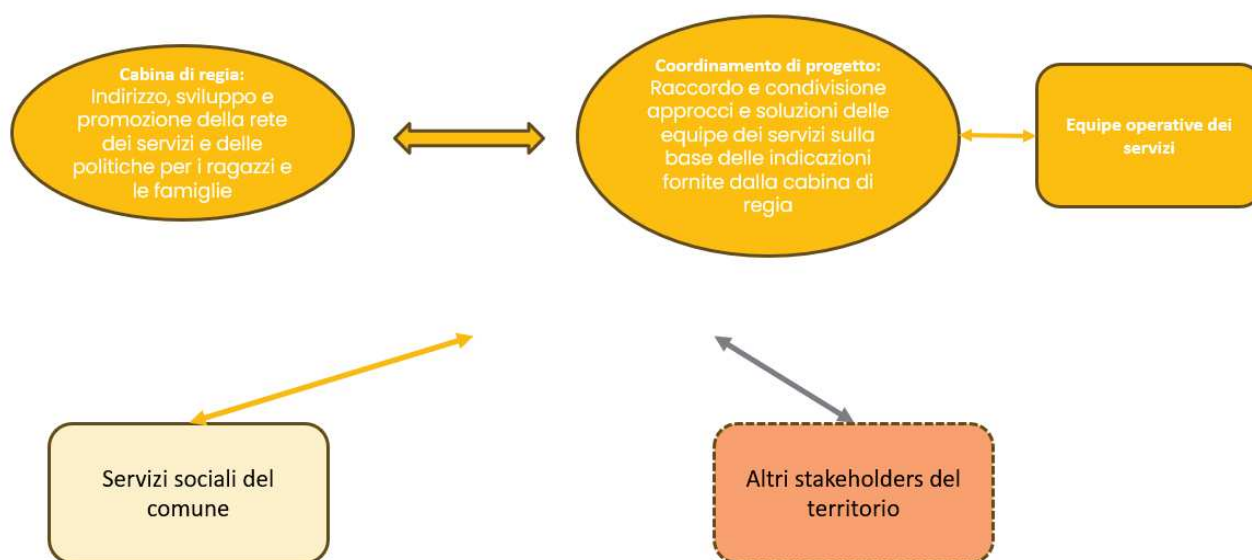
Cabina di regia:
Indirizzo, sviluppo e promozione della rete dei servizi e delle politiche per i ragazzi e le famiglie

Coordinamento di progetto:
Raccordo e condivisione approcci e soluzioni delle equipe dei servizi sulla base delle indicazioni fornite dalla cabina di regia

Equipe operative dei servizi

Servizi sociali del comune

Altri stakeholders del territorio